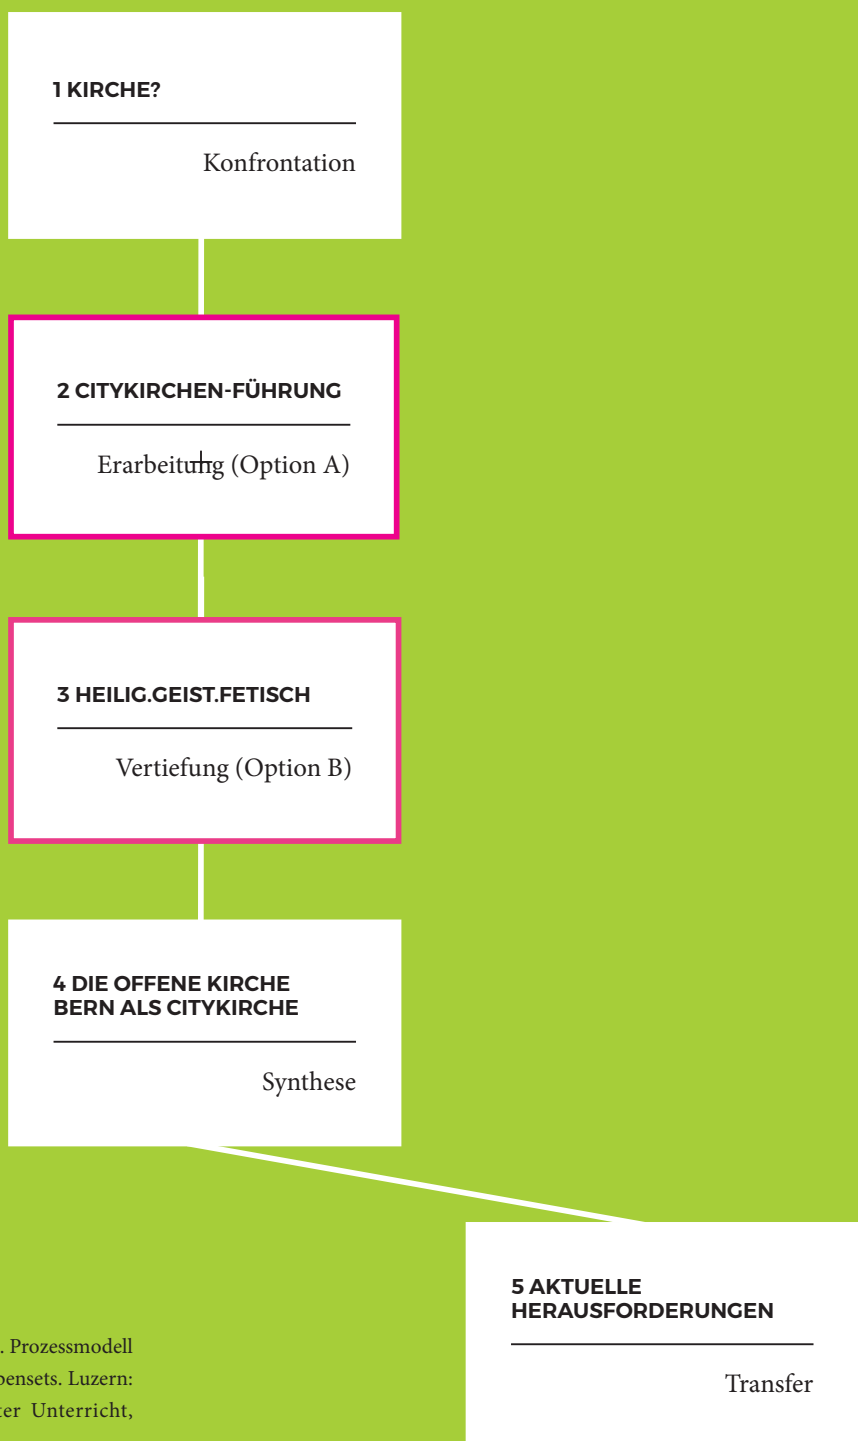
1 KIRCHE?

Konfrontation

2 CITYKIRCHEN-FÜHRUNG

Erarbeitung (Option A)

3 HEILIG.GEIST.FETISCH

Vertiefung (Option B)

4 DIE OFFENE KIRCHE BERN ALS CITYKIRCHE

Synthese

5 AKTUELLE HERAUSFORDERUNGEN

Transfer

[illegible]. Prozessmodell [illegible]bensets. Luzern: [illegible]ter Unterricht,